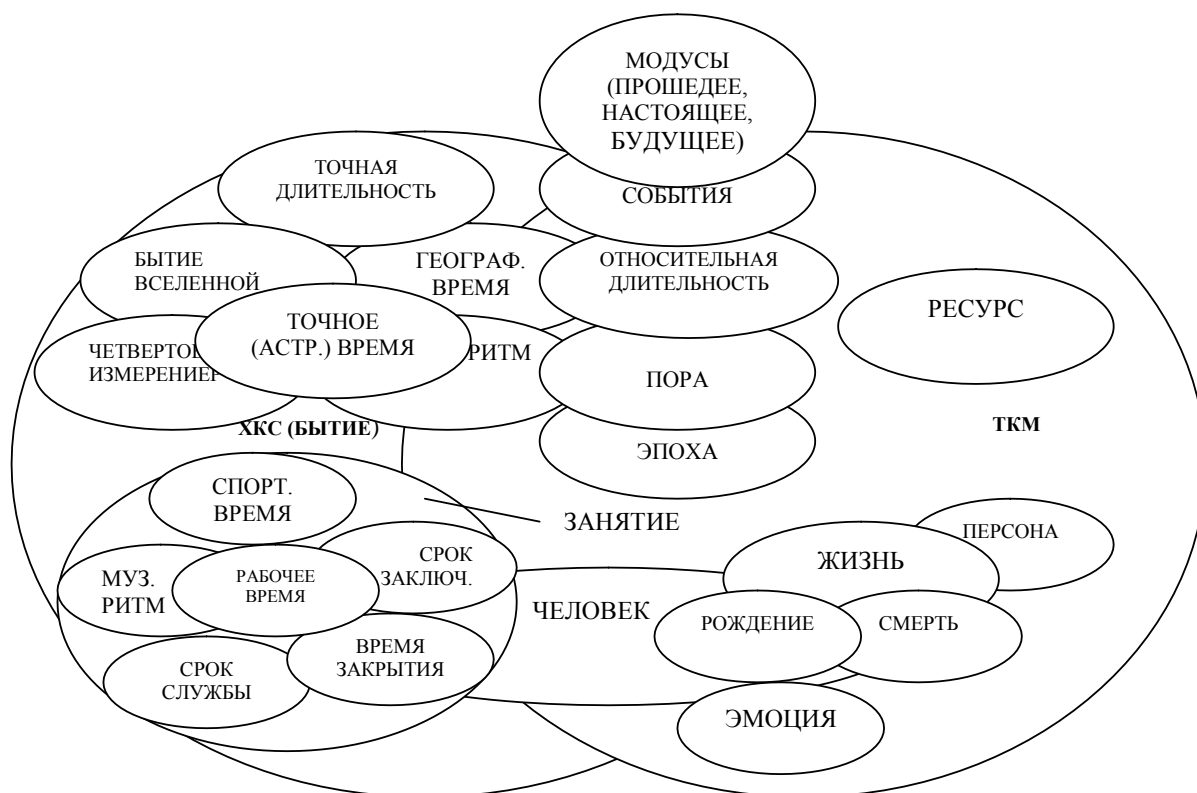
МОДУСЫ (ПРОШЕДЕЕ, НАСТОЯЩЕЕ, БУДУЩЕЕ)

ТОЧНАЯ ДЛИТЕЛЬНОСТЬ

СОБЫТИЯ

БЫТИЕ ВСЕЛЕННОЙ

ГЕОГРАФ. ВРЕМЯ

ОТНОСИТЕЛЬНАЯ ДЛИТЕЛЬНОСТЬ

РЕСУРС

ЧЕТВЕРТОЕ ИЗМЕРЕНИЕ

ТОЧНОЕ (АСТР.) ВРЕМЯ

РИТМ

ПОРА

ХКС (БЫТИЕ)

ТКМ

ЭПОХА

СПОРТ. ВРЕМЯ

ЗАНЯТИЕ

ПЕРСОНА

СРОК ЗАКЛЮЧ.

ЖИЗНЬ

МУЗ. РИТМ

РАБОЧЕЕ ВРЕМЯ

ЧЕЛОВЕК

РОЖДЕНИЕ

СМЕРТЬ

ВРЕМЯ ЗАКРЫТИЯ

СРОК СЛУЖБЫ

ЭМОЦИЯ